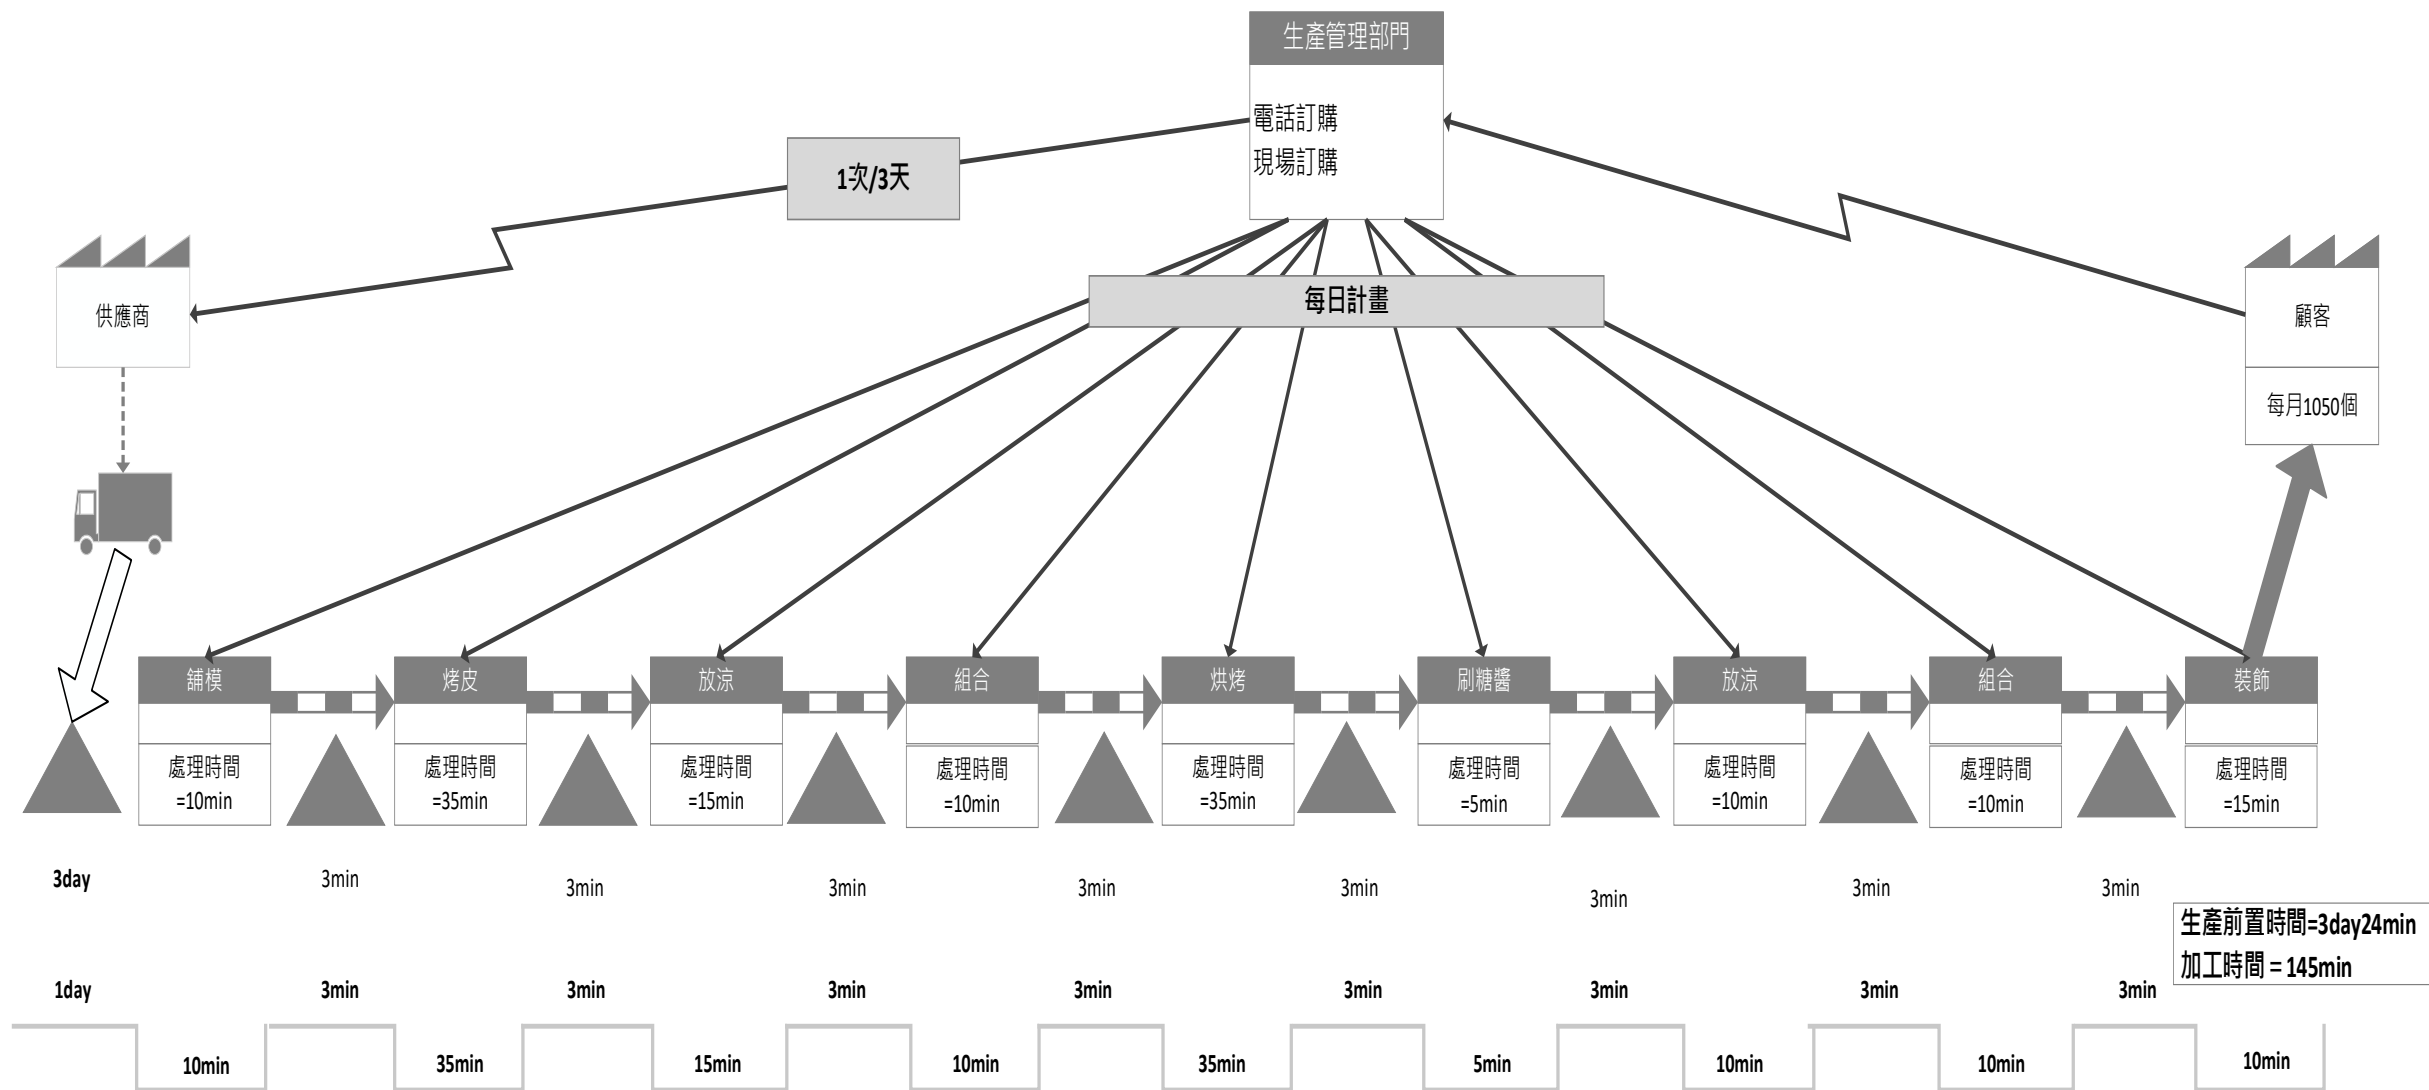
生產管理部門

電話訂購
現場訂購

1次/3天

每日計畫

供應商

顧客

每月1050個

鋪模

處理時間
=10min

烤皮

處理時間
=35min

放涼

處理時間
=15min

組合

處理時間
=10min

烘烤

處理時間
=35min

刷糖醬

處理時間
=5min

放涼

處理時間
=10min

組合

處理時間
=10min

裝飾

處理時間
=15min

3day 3min 3min 3min 3min 3min 3min 3min 3min

生產前置時間=3day24min
加工時間 = 145min

1day 3min 3min 3min 3min 3min 3min 3min 3min

10min 35min 15min 10min 35min 5min 10min 10min 10min